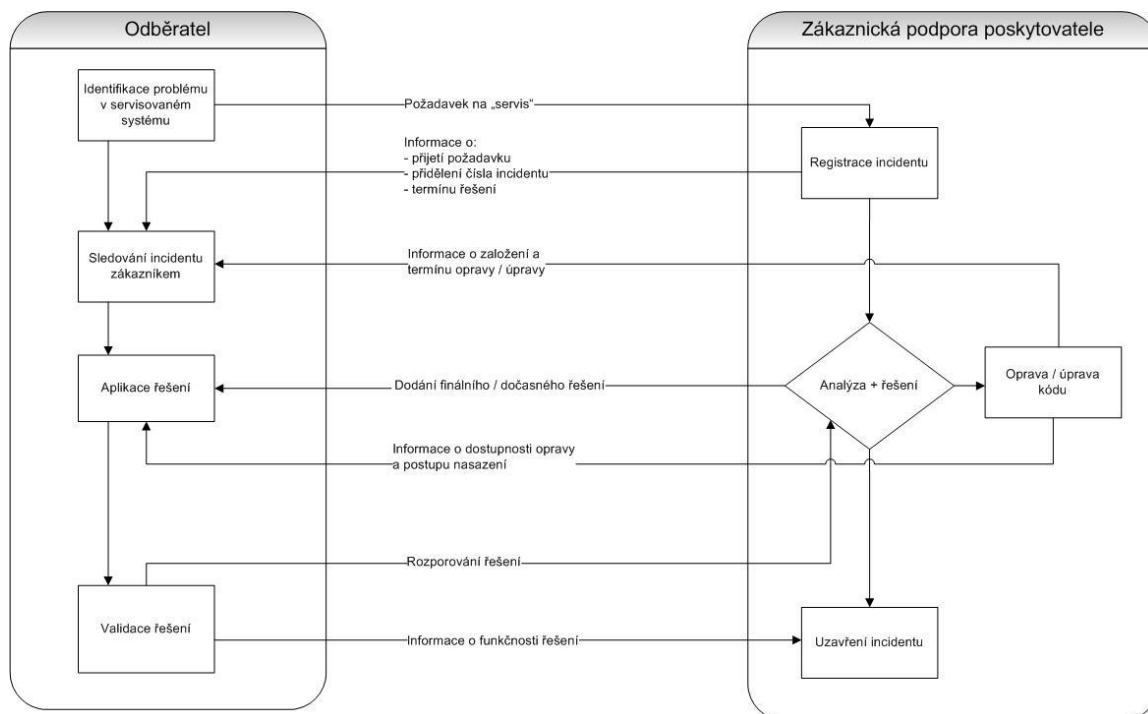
Odběratel

Zákaznická podpora poskytovatele

Identifikace problému v servisovaném systému

Požadavek na „servis"

Informace o:
- přijetí požadavku
- přidělení čísla incidentu
- termínu řešení

Registrace incidentu

Sledování incidentu zákazníkem

Informace o založení a termínu opravy / úpravy

Aplikace řešení

Dodání finálního / dočasného řešení

Analýza + řešení

Oprava / úprava kódu

Informace o dostupnosti opravy a postupu nasazení

Rozporování řešení

Validace řešení

Informace o funkčnosti řešení

Uzavření incidentu